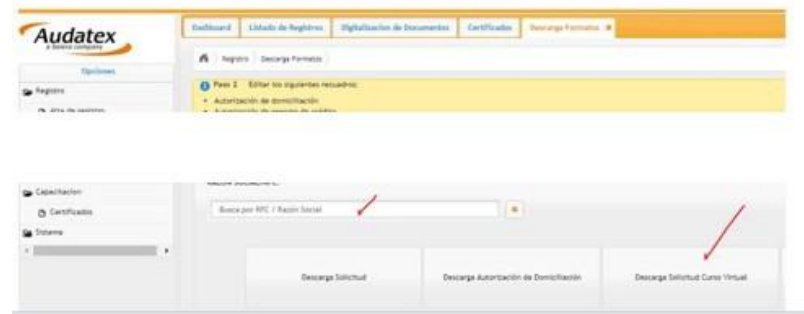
Audatex
a Solera company

Opciones
Registro
Alta de registro

Dashboard | Listado de Registros | Digitalizacion de Documentos | Certificados | Descarga Formatos ×

Registro | Descarga Formatos

Paso 1 Editar los siguientes recuadros:
• Autorización de domiciliación
• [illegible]

Capacitacion
Certificados
Sistema

RAZON SOCIAL/RFC:
Busca por RFC / Razón Social

Descarga Solicitud
Descarga Autorización de Domiciliación
Descarga Solicitud Curso Virtual